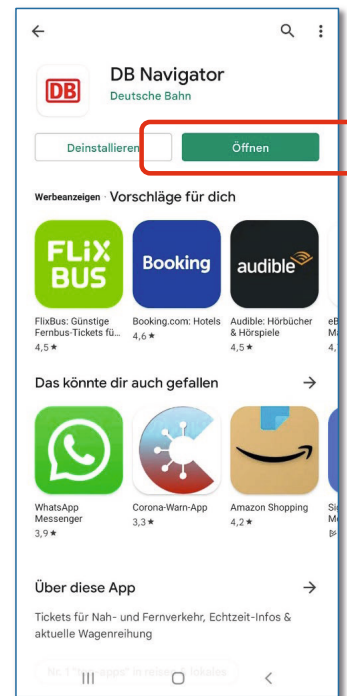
DB Navigator
Deutsche Bahn

Deinstallieren
Öffnen

Werbeanzeigen · Vorschläge für dich

FLIX BUS
Booking
audible

FlixBus: Günstige Fernbus-Tickets fü...
4,5 ★

Booking.com: Hotels
4,6 ★

Audible: Hörbücher & Hörspiele
4,5 ★

eB M
4,

Das könnte dir auch gefallen

WhatsApp Messenger
3,9 ★

Corona-Warn-App
3,3 ★

Amazon Shopping
4,2 ★

Si M

Über diese App

Tickets für Nah- und Fernverkehr, Echtzeit-Infos & aktuelle Wagenreihung

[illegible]